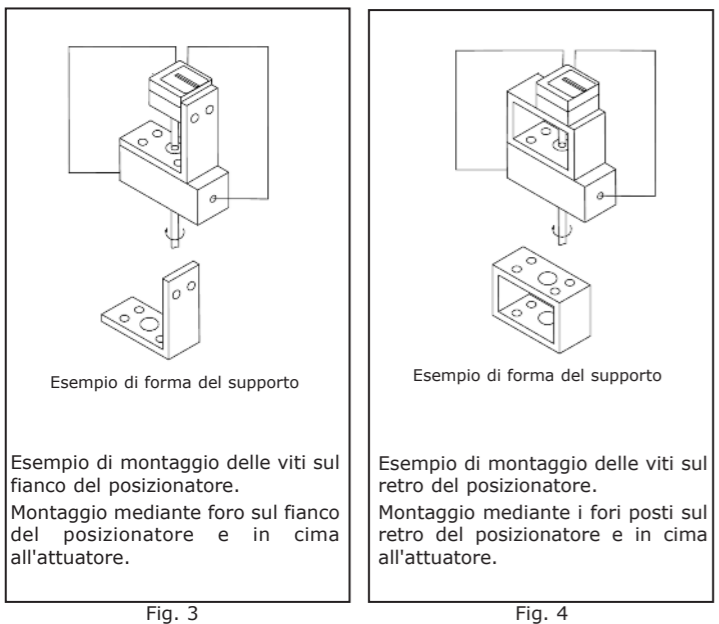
Esempio di forma del supporto

Esempio di montaggio delle viti sul fianco del posizionatore.

Montaggio mediante foro sul fianco del posizionatore e in cima all'attuatore.

Fig. 3

Esempio di forma del supporto

Esempio di montaggio delle viti sul retro del posizionatore.

Montaggio mediante i fori posti sul retro del posizionatore e in cima all'attuatore.

Fig. 4